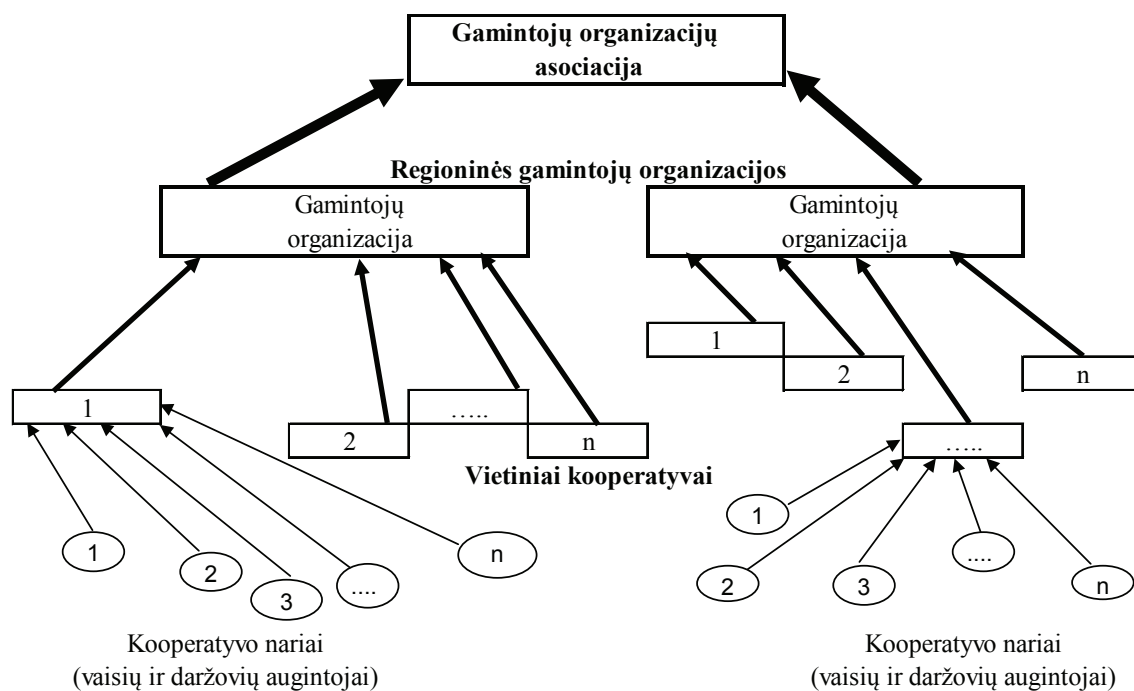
Gamintojų organizacijų asociacija

Regioninės gamintojų organizacijos

Gamintojų organizacija

Gamintojų organizacija

1

2

n

1

2

.....

n

.....

Vietiniai kooperatyvai

1

2

3

....

n

1

2

3

....

n

Kooperatyvo nariai (vaisių ir daržovių augintojai)

Kooperatyvo nariai (vaisių ir daržovių augintojai)